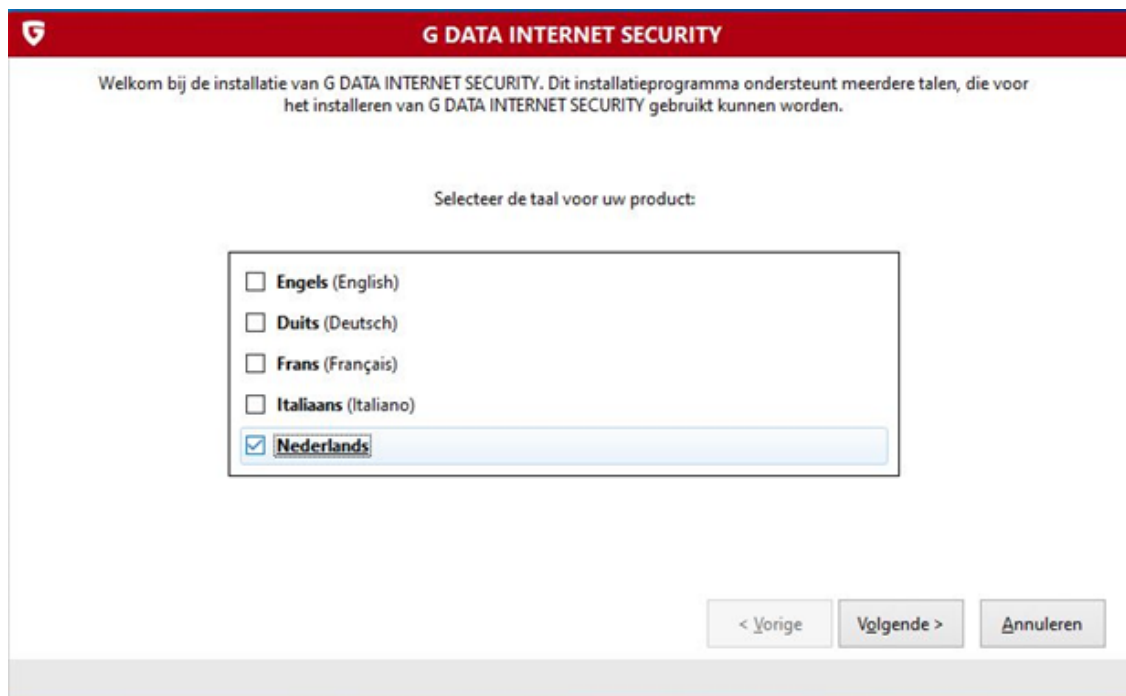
G DATA INTERNET SECURITY

Welkom bij de installatie van G DATA INTERNET SECURITY. Dit installatieprogramma ondersteunt meerdere talen, die voor het installeren van G DATA INTERNET SECURITY gebruikt kunnen worden.

Selecteer de taal voor uw product:

Engels (English)
Duits (Deutsch)
Frans (Français)
Italiaans (Italiano)
Nederlands

< Vorige
Volgende >
Annuleren